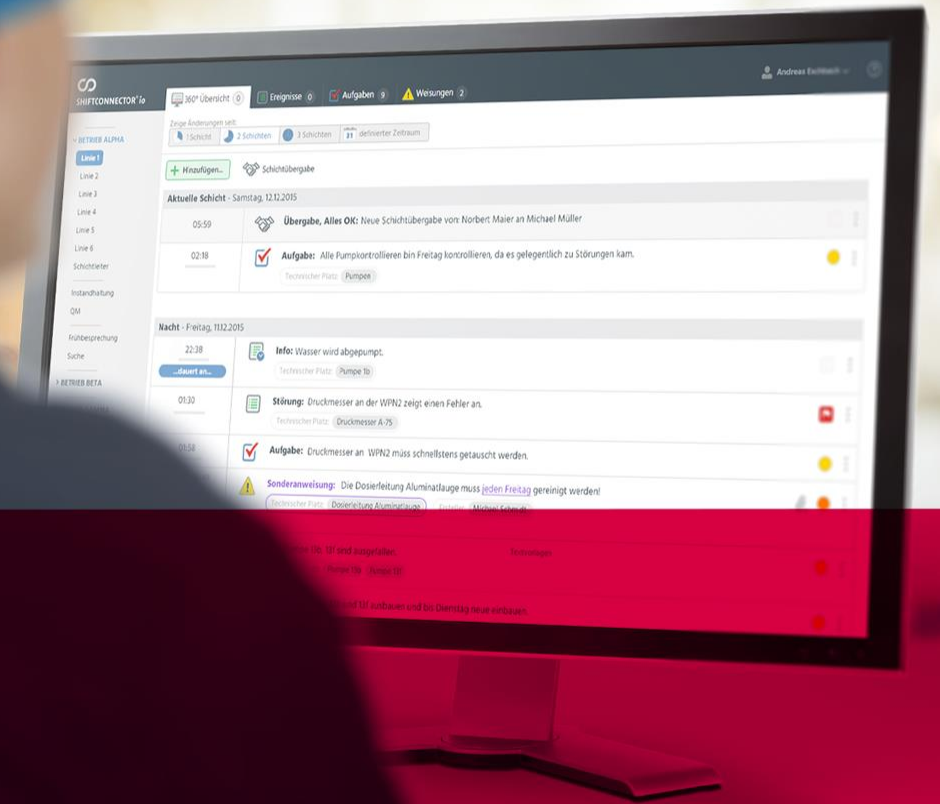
SHIFTCONNECTOR® io

360° Übersicht 0
Ereignisse 0
Aufgaben 9
Weisungen 2

Andreas Eschbach

Zeige Änderungen seit:
1 Schicht
2 Schichten
3 Schichten
definierter Zeitraum

BETRIEB ALPHA
Linie 1
Linie 2
Linie 3
Linie 4
Linie 5
Linie 6
Schichtleiter
Instandhaltung
QM
Frühbesprechung
Suche
BETRIEB BETA

+ Hinzufügen...
Schichtübergabe

Aktuelle Schicht - Samstag, 12.12.2015

05:59
Übergabe, Alles OK: Neue Schichtübergabe von: Norbert Maier an Michael Müller

02:18
Aufgabe: Alle Pumpkontrollieren bin Freitag kontrollieren, da es gelegentlich zu Störungen kam.
Technischer Platz Pumpen

Nacht - Freitag, 11.12.2015

22:38
...dauert an...
Info: Wasser wird abgepumpt.
Technischer Platz Pumpe 1b

01:30
Störung: Druckmesser an der WPN2 zeigt einen Fehler an.
Technischer Platz Druckmesser A-75

01:58
Aufgabe: Druckmesser an WPN2 muss schnellstens getauscht werden.

Sonderanweisung: Die Dosierleitung Aluminatlauge muss jeden Freitag gereinigt werden!
Technischer Platz Dosierleitung Aluminatlauge
Ersteller Michael Eckerdt

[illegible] 1b 1f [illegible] und ausgetauscht
Technologen
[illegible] Pumpe 1b Pumpe 1f

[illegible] 1f ausbauen und bis Dienstag neue einbauen.